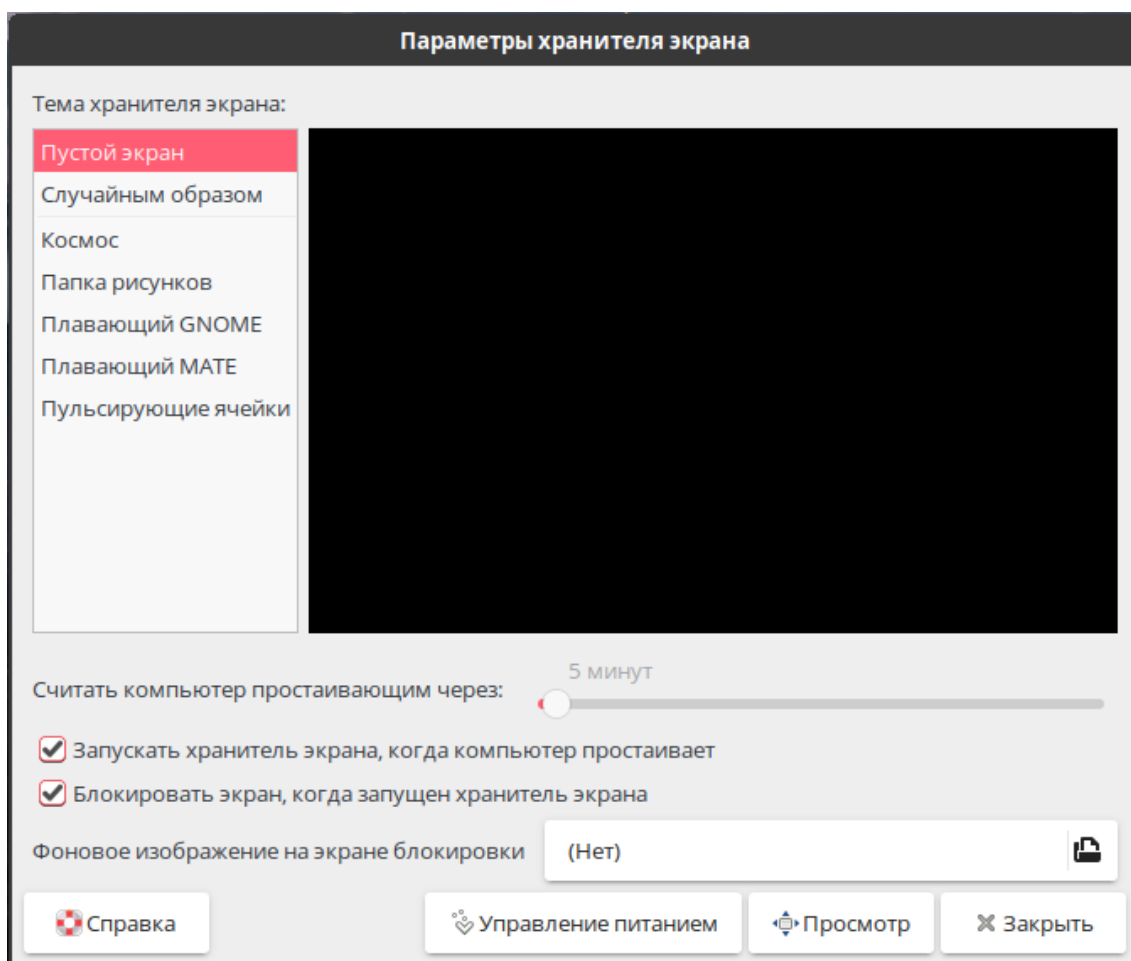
Параметры хранителя экрана

Тема хранителя экрана:

Пустой экран
Случайным образом
Космос
Папка рисунков
Плавающий GNOME
Плавающий MATE
Пульсирующие ячейки

5 минут
Считать компьютер простаивающим через:

Запускать хранитель экрана, когда компьютер простаивает
Блокировать экран, когда запущен хранитель экрана

Фоновое изображение на экране блокировки (Нет)

Справка
Управление питанием
Просмотр
Закрыть